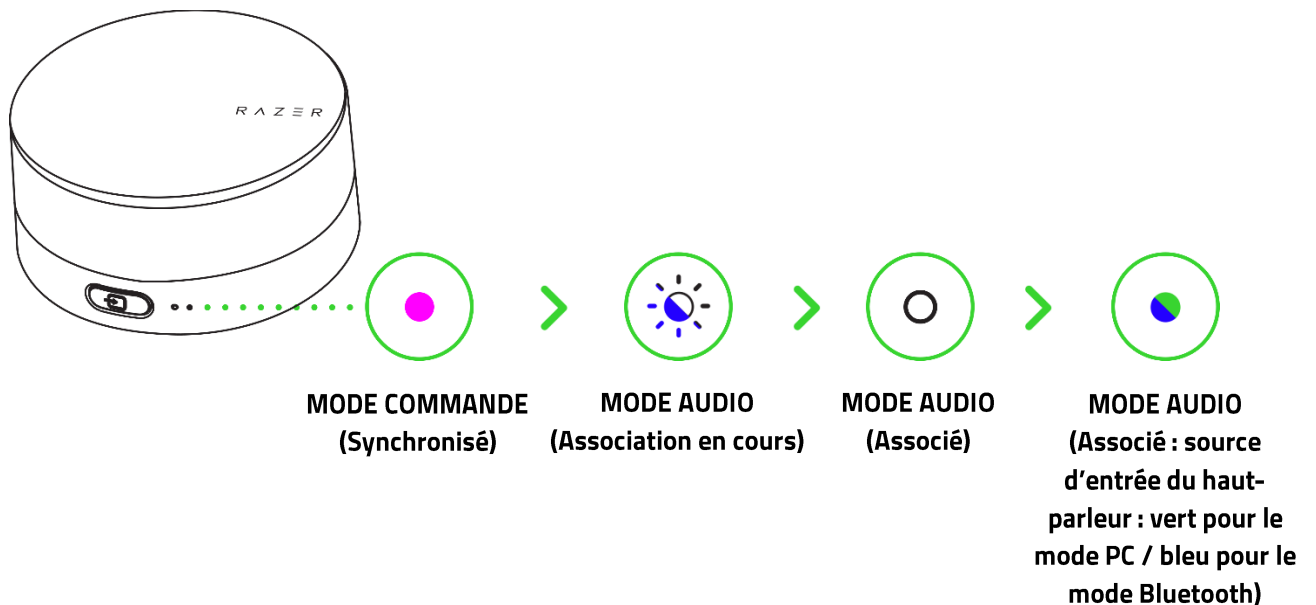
RAZER

MODE COMMANDE (Synchronisé)

MODE AUDIO (Association en cours)

MODE AUDIO (Associé)

MODE AUDIO (Associé : source d’entrée du haut-parleur : vert pour le mode PC / bleu pour le mode Bluetooth)